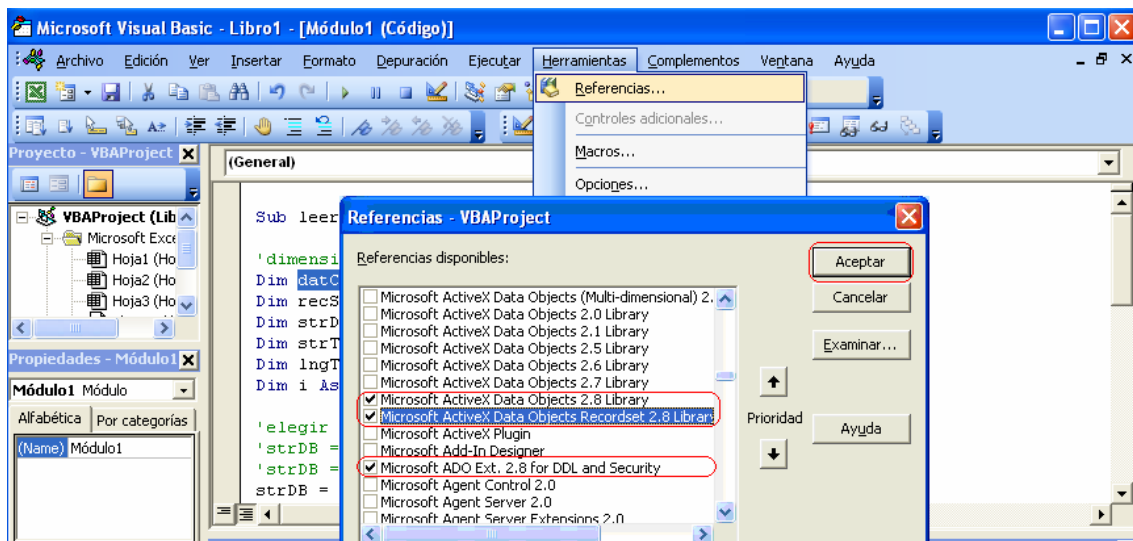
Microsoft Visual Basic - Libro1 - [Módulo1 (Código)]

Archivo Edición Ver Insertar Formato Depuración Ejecutar Herramientas Complementos Ventana Ayuda

Referencias...
Controles adicionales...
Macros...
Opciones...

Proyecto - VBAProject

VBAProject (Lib
Microsoft Exce
Hoja1 (Ho
Hoja2 (Ho
Hoja3 (Ho

Propiedades - Módulo1

Módulo1 Módulo

Alfabética Por categorías

(Name) Módulo1

(General)

Sub leer
'dimensi
Dim datC
Dim recS
Dim strD
Dim strT
Dim lngT
Dim i As
'elegir
'strDB =
'strDB =
strDB =

Referencias - VBAProject

Referencias disponibles:

Microsoft ActiveX Data Objects (Multi-dimensional) 2.
Microsoft ActiveX Data Objects 2.0 Library
Microsoft ActiveX Data Objects 2.1 Library
Microsoft ActiveX Data Objects 2.5 Library
Microsoft ActiveX Data Objects 2.6 Library
Microsoft ActiveX Data Objects 2.7 Library
Microsoft ActiveX Data Objects 2.8 Library
Microsoft ActiveX Data Objects Recordset 2.8 Library
Microsoft ActiveX Plugin
Microsoft Add-In Designer
Microsoft ADO Ext. 2.8 for DDL and Security
Microsoft Agent Control 2.0
Microsoft Agent Server 2.0
Microsoft Agent Server Extensions 2.0

Prioridad

Aceptar
Cancelar
Examinar...
Ayuda